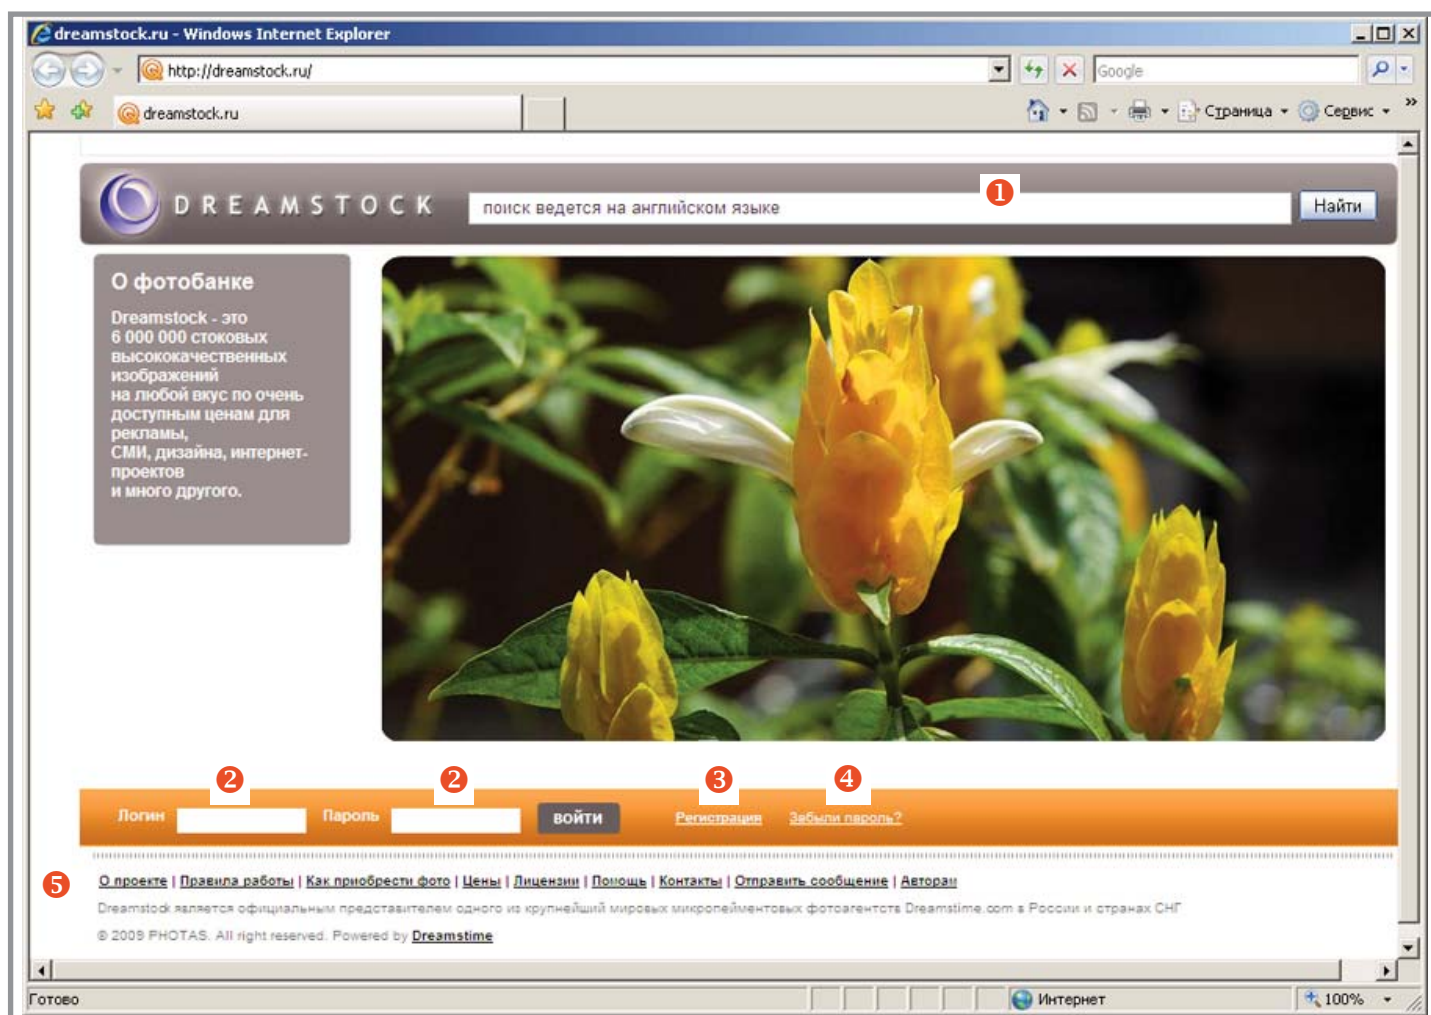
dreamstock.ru - Windows Internet Explorer

http://dreamstock.ru/

Google

dreamstock.ru

Страница ▾ Сервис ▾

DREAMSTOCK

поиск ведется на английском языке

1

Найти

О фотобанке

Dreamstock - это 6 000 000 стоковых высококачественных изображений на любой вкус по очень доступным ценам для рекламы, СМИ, дизайна, интернет-проектов и много другого.

2 2 3 4

Логин Пароль войти Регистрация Забыли пароль?

5

О проекте | Правила работы | Как приобрести фото | Цены | Лицензии | Помощь | Контакты | Отправить сообщение | Авторам

Dreamstock является официальным представителем одного из крупнейший мировых микропейментовых фотоагентств Dreamstime.com в России и странах СНГ

© 2009 PHOTAS. All right reserved. Powered by Dreamstime

Готово

Интернет

100%